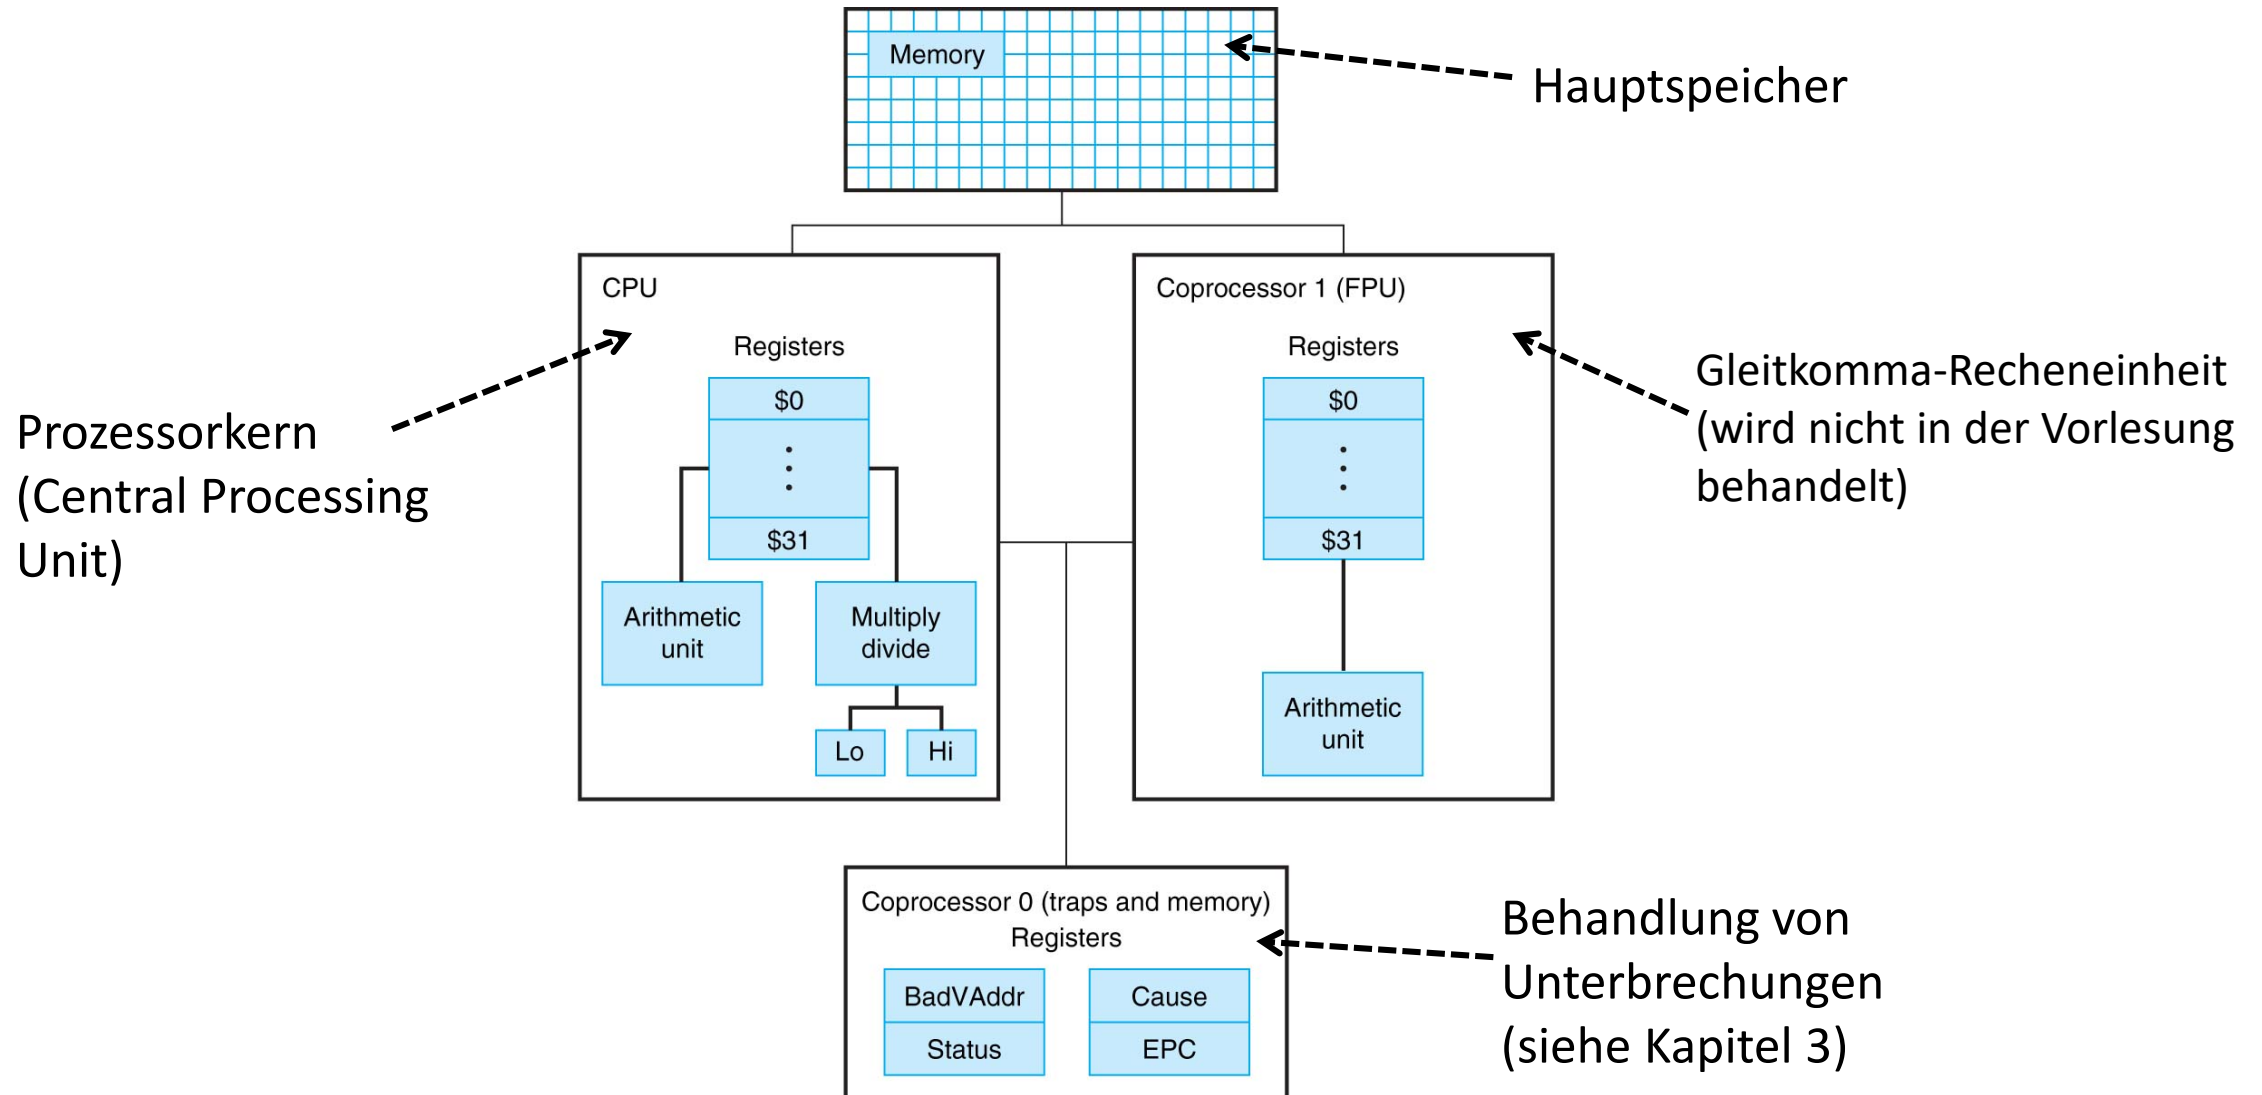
Memory

Hauptspeicher

CPU

Registers

$0

$31

Arithmetic unit

Multiply divide

Lo

Hi

Prozessorkern (Central Processing Unit)

Coprocessor 1 (FPU)

Registers

$0

$31

Arithmetic unit

Gleitkomma-Recheneinheit (wird nicht in der Vorlesung behandelt)

Coprocessor 0 (traps and memory)

Registers

BadVAddr

Status

Cause

EPC

Behandlung von Unterbrechungen (siehe Kapitel 3)